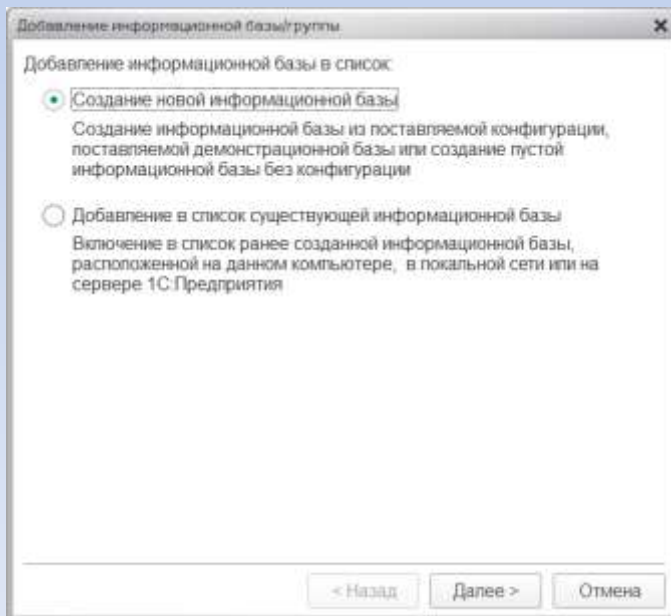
Добавление информационной базы/группы

×

Добавление информационной базы в список:

Создание новой информационной базы

Создание информационной базы из поставляемой конфигурации, поставляемой демонстрационной базы или создание пустой информационной базы без конфигурации

Добавление в список существующей информационной базы

Включение в список ранее созданной информационной базы, расположенной на данном компьютере, в локальной сети или на сервере 1С:Предприятия

< Назад

Далее >

Отмена